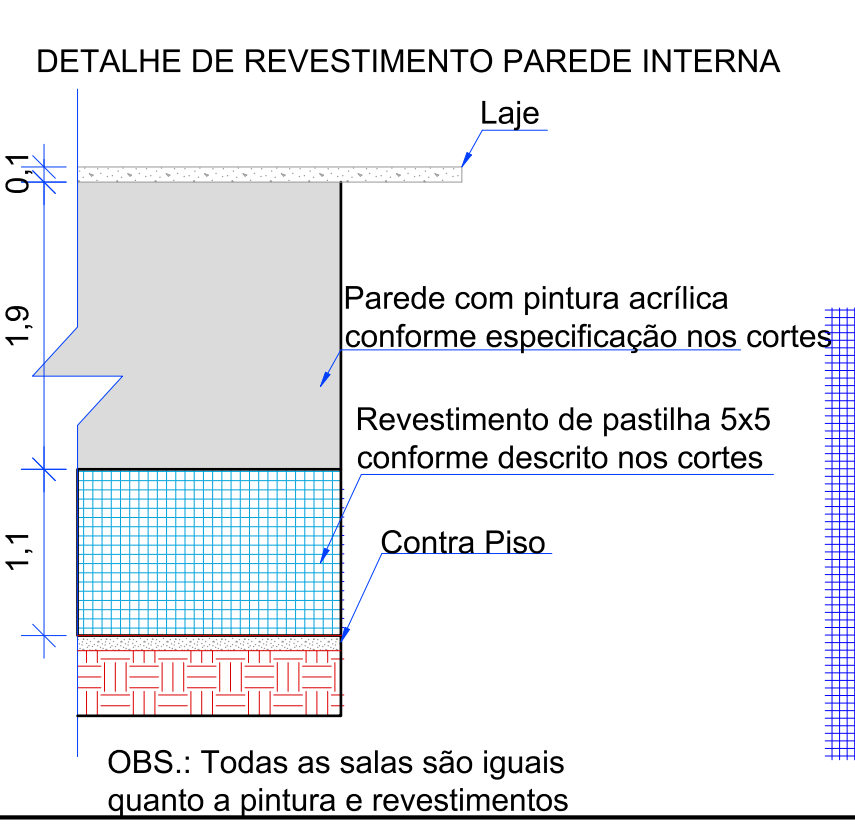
DETALHE DE REVESTIMENTO PAREDE INTERNA

Laje

0,1

1,9

1,1

Parede com pintura acrílica conforme especificação nos cortes

Revestimento de pastilha 5x5 conforme descrito nos cortes

Contra Piso

OBS.: Todas as salas são iguais quanto a pintura e revestimentos